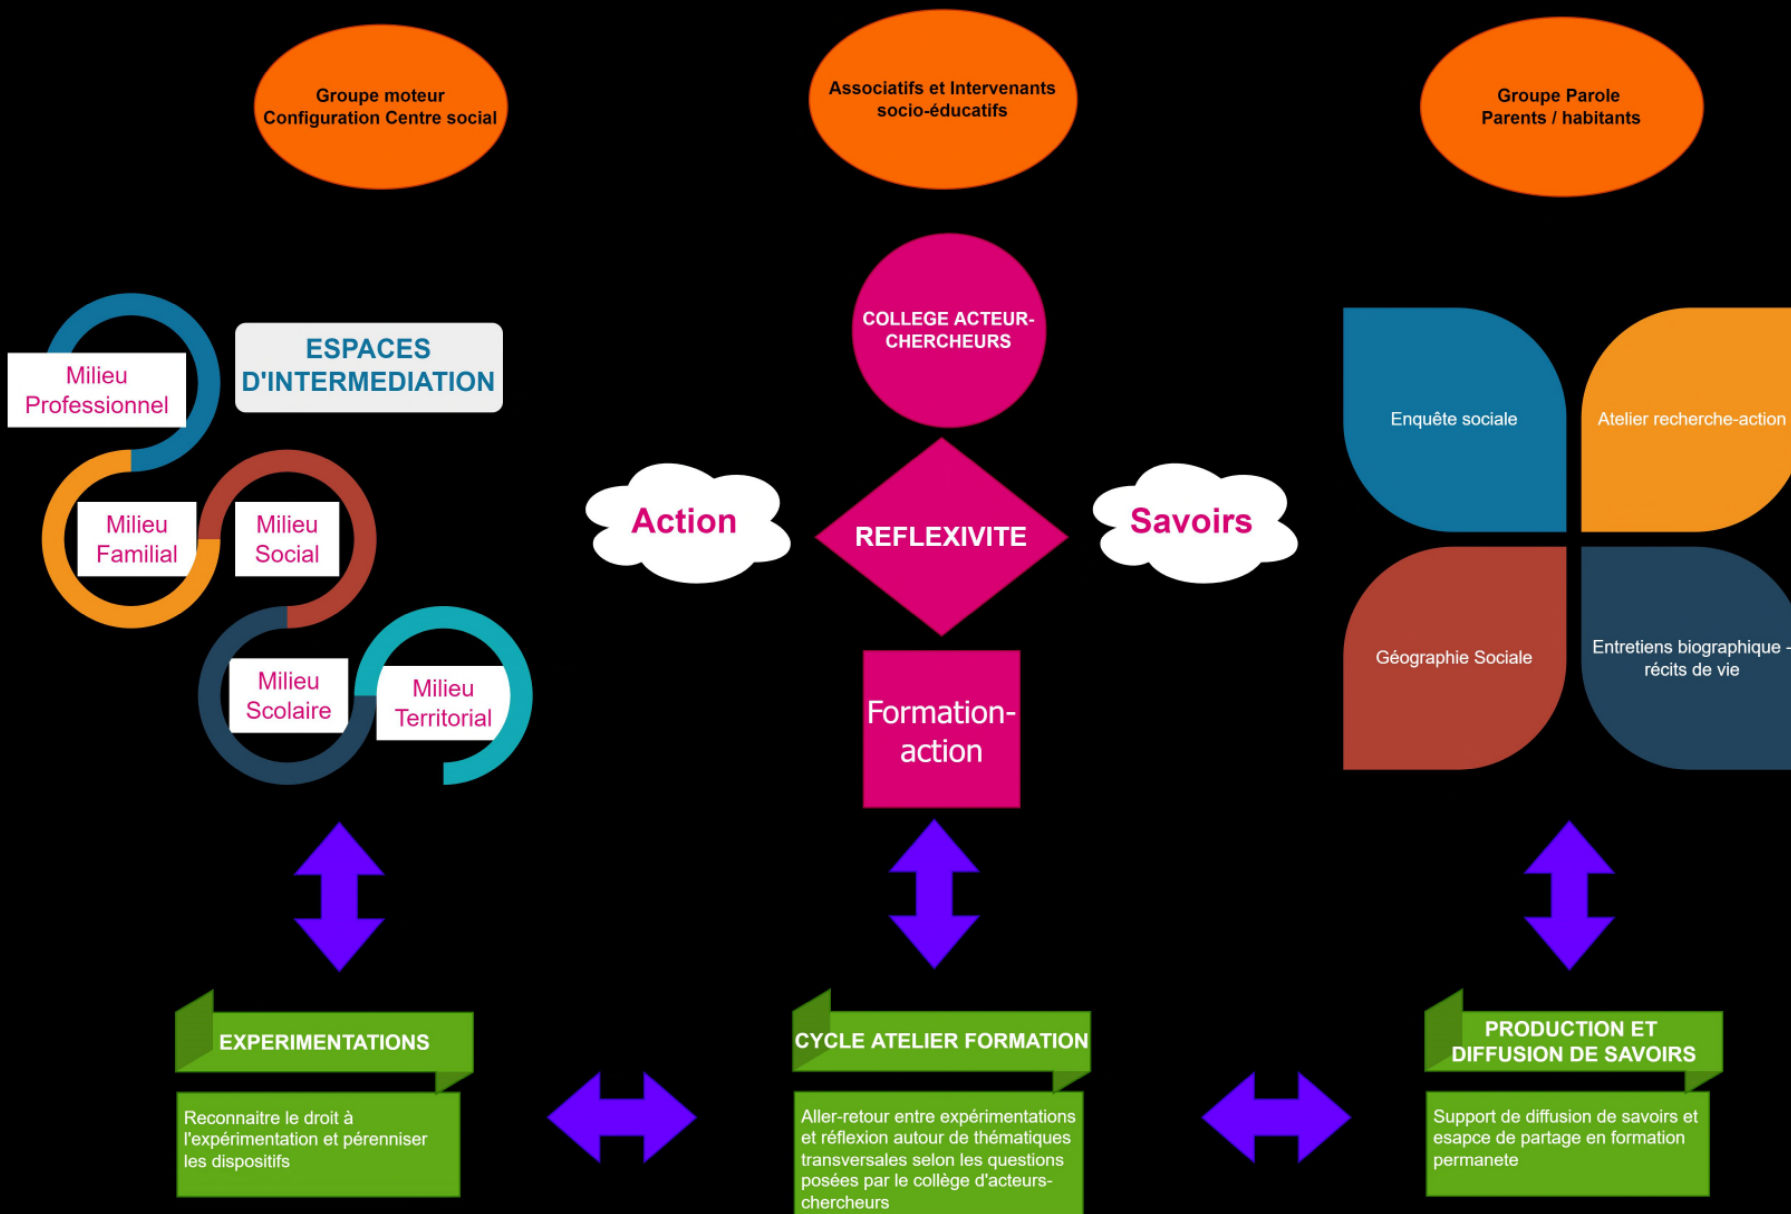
Groupe moteur
Configuration Centre social

Associatifs et Intervenants socio-éducatifs

Groupe Parole
Parents / habitants

Milieu Professionnel

ESPACES D'INTERMEDIATION

Milieu Familial

Milieu Social

Milieu Scolaire

Milieu Territorial

COLLEGE ACTEUR-CHERCHEURS

Action

REFLEXIVITE

Savoirs

Formation-action

Enquête sociale

Atelier recherche-action

Géographie Sociale

Entretiens biographique - récits de vie

EXPERIMENTATIONS

Reconnaitre le droit à l'expérimentation et pérenniser les dispositifs

CYCLE ATELIER FORMATION

Aller-retour entre expérimentations et réflexion autour de thématiques transversales selon les questions posées par le collège d'acteurs-chercheurs

PRODUCTION ET DIFFUSION DE SAVOIRS

Support de diffusion de savoirs et esapce de partage en formation permanete